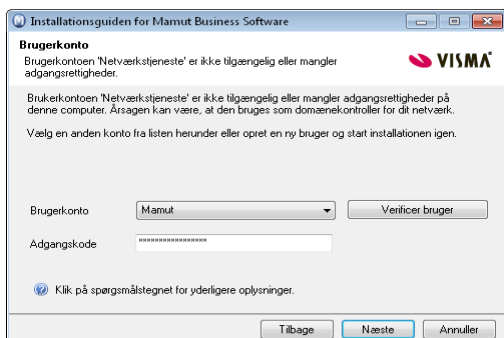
Installationsguiden for Mamut Business Software

Brugerkonto
Brugerkontoen 'Netværkstjeneste' er ikke tilgængelig eller mangler adgangsrettigheder.

VISMA

Brukerkontoen 'Netværkstjeneste' er ikke tilgængelig eller mangler adgangsrettigheder på denne computer. Årsagen kan være, at den bruges som domænekontroller for dit netværk.

Vælg en anden konto fra listen herunder eller opret en ny bruger og start installationen igen.

Brugerkonto | Mamut | Verificer bruger

Adgangskode | ****************

Klik på spørgsmålstegnet for yderligere oplysninger.

Tilbage | Næste | Annuller